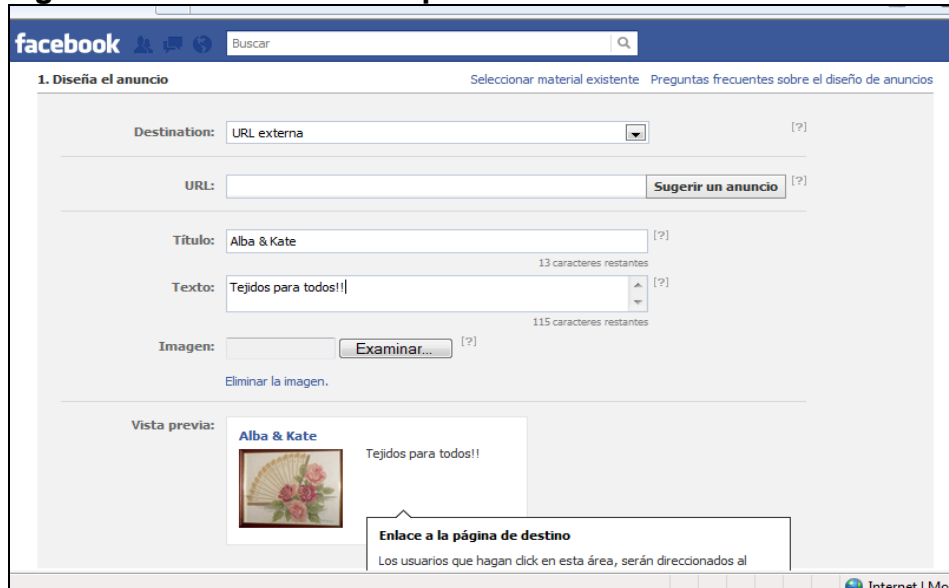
facebook

Buscar

1. Diseña el anuncio

Seleccionar material existente Preguntas frecuentes sobre el diseño de anuncios

Destination: URL externa [?]

URL: Sugerir un anuncio [?]

Título: Alba & Kate [?]

13 caracteres restantes

Texto: Tejidos para todos!! [?]

115 caracteres restantes

Imagen: Examinar... [?]

Eliminar la imagen.

Vista previa: Alba & Kate

Tejidos para todos!!

Enlace a la página de destino

Los usuarios que hagan click en esta área, serán direccionados al

Internet | Mo